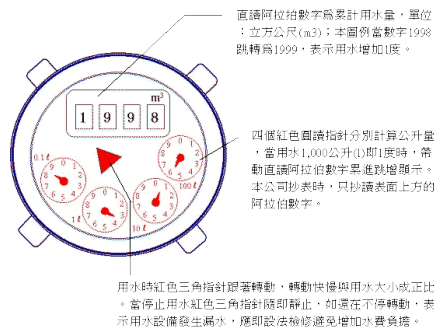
直讀阿拉伯數字爲累計用水量，單位：立方公尺(m3)；本圖例當數字1998跳轉爲1999，表示用水增加1度。

1 9 9 8

$m^3$

0.1ℓ

1ℓ

10ℓ

100ℓ

四個紅色圓讀指針分別計算公升量，當用水1,000公升(l)即1度時，帶動直讀阿拉伯數字累進跳增顯示。本公司抄表時，只抄讀表面上方的阿拉伯數字。

用水時紅色三角指針跟著轉動，轉動快慢與用水大小成正比。當停止用水紅色三角指針隨即靜止，如還在不停轉動，表示用水設備發生漏水，應即設法檢修避免增加水費負擔。